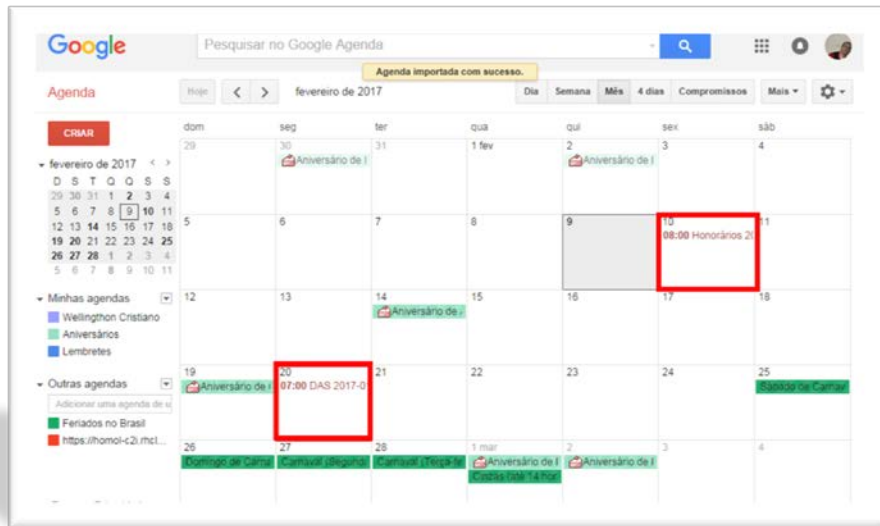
Google

Pesquisar no Google Agenda

Agenda importada com sucesso.

Agenda

Hoje

fevereiro de 2017

Dia Semana Mês 4 dias Compromissos Mais

CRIAR

fevereiro de 2017

| D | S | T | Q | Q | S | S |
|---|---|---|---|---|---|---|
| 29 | 30 | 31 | 1 | 2 | 3 | 4 |
| 5 | 6 | 7 | 8 | 9 | 10 | 11 |
| 12 | 13 | 14 | 15 | 16 | 17 | 18 |
| 19 | 20 | 21 | 22 | 23 | 24 | 25 |
| 26 | 27 | 28 | 1 | 2 | 3 | 4 |
| 5 | 6 | 7 | 8 | 9 | 10 | 11 |

Minhas agendas
Wellingthon Cristiano
Aniversários
Lembretes

Outras agendas
Adicionar uma agenda de u
Feriados no Brasil
https://homol-c2i.rhcl...

| dom | seg | ter | qua | qui | sex | sáb |
|---|---|---|---|---|---|---|
| 29 | 30 Aniversário de l | 31 | 1 fev | 2 Aniversário de l | 3 | 4 |
| 5 | 6 | 7 | 8 | 9 | 10 08:00 Honorários 20 | 11 |
| 12 | 13 | 14 Aniversário de | 15 | 16 | 17 | 18 |
| 19 Aniversário de l | 20 07:00 DAS 2017-0 | 21 | 22 | 23 | 24 | 25 Sábado de Carnav |
| 26 Domingo de Carna | 27 Carnaval (Segund | 28 Carnaval (Terça-fe | 1 mar Aniversário de l Cinzas (até 14 hor | 2 Aniversário de l | 3 | 4 |